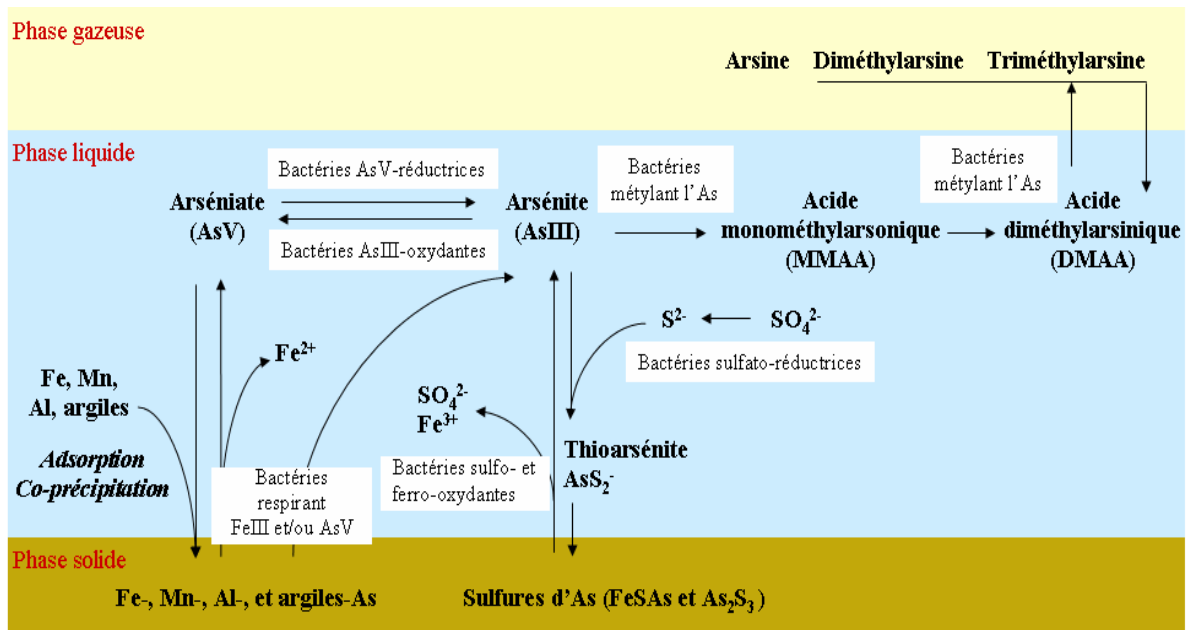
Phase gazeuse

Arsine Diméthylarsine Triméthylarsine

Phase liquide

Bactéries AsV-réductrices

Bactéries métylant l'As

Bactéries métylant l'As

Arséniate (AsV)

Bactéries AsIII-oxydantes

Arsénite (AsIII)

Acide monométhylarsonique (MMAA)

Acide diméthylarsinique (DMAA)

$S^{2-}$ $SO_4^{2-}$

Bactéries sulfato-réductrices

$Fe^{2+}$

Fe, Mn, Al, argiles

*Adsorption Co-précipitation*

$SO_4^{2-}$ $Fe^{3+}$

Thioarsénite $AsS_2^-$

Bactéries respirant FeIII et/ou AsV

Bactéries sulfo- et ferro-oxydantes

Phase solide

Fe-, Mn-, Al-, et argiles-As

Sulfures d'As (FeSAs et $As_2S_3$)